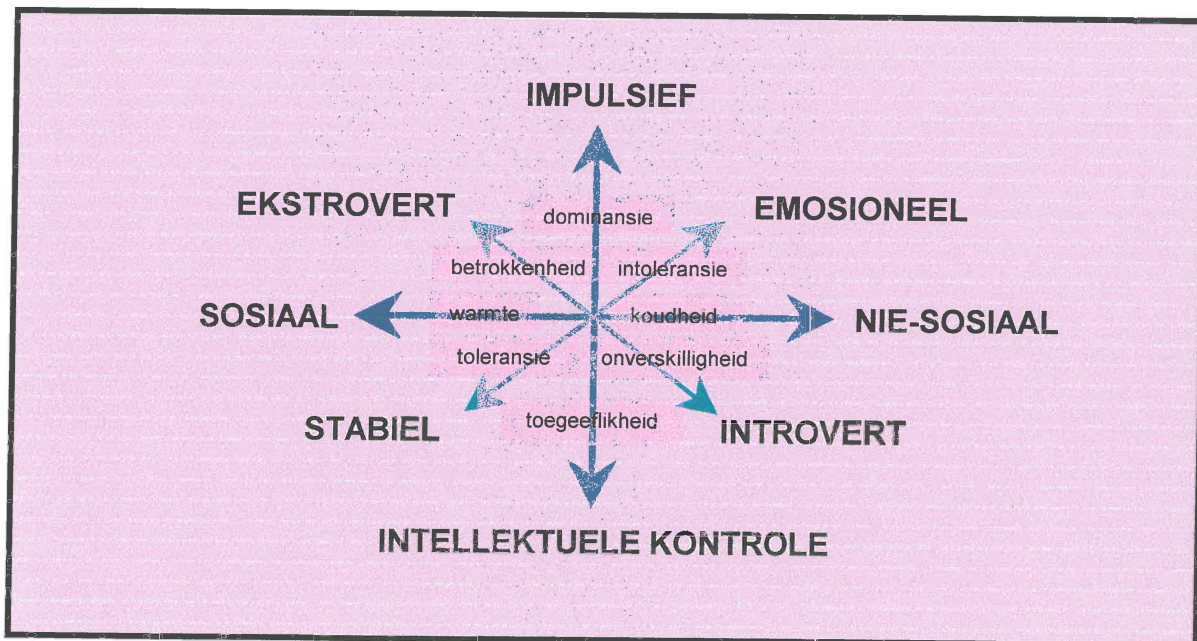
IMPULSIEF

EKSTROVERT

dominansie

EMOSIONEEL

betrokkenheid

intoleransie

SOSIAAL

warmte

koudheid

NIE-SOSIAAL

toleransie

onverskilligheid

STABIEL

toegeeflikheid

INTROVERT

INTELLEKTUELE KONTROLE